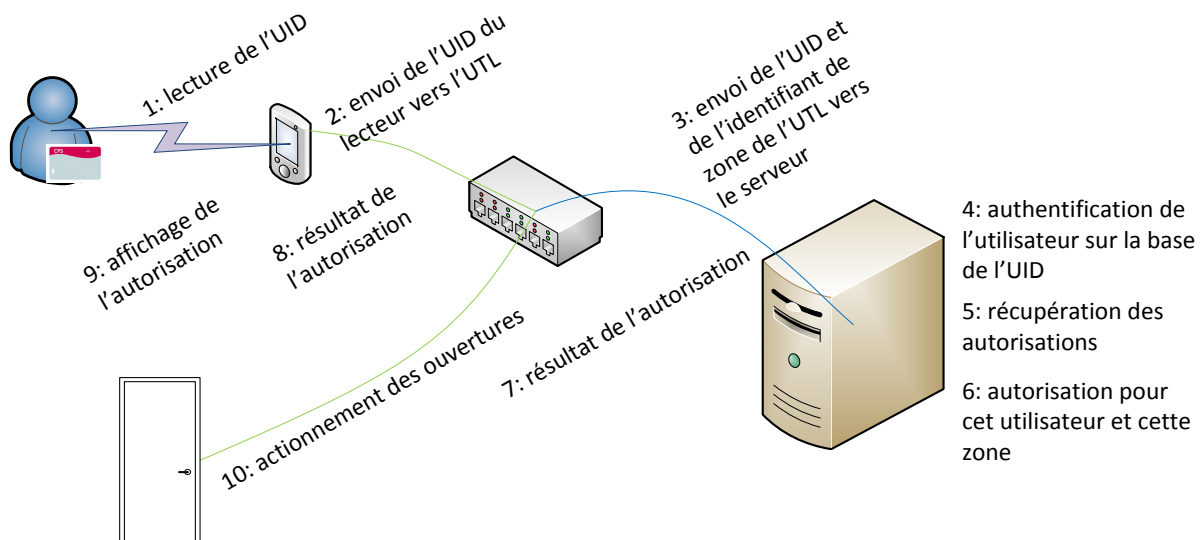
1: lecture de l’UID

CPS

2: envoi de l’UID du lecteur vers l’UTL

3: envoi de l’UID et de l’identifiant de zone de l’UTL vers le serveur

4: authentification de l’utilisateur sur la base de l’UID

5: récupération des autorisations

6: autorisation pour cet utilisateur et cette zone

7: résultat de l’autorisation

8: résultat de l’autorisation

9: affichage de l’autorisation

10: actionnement des ouvertures